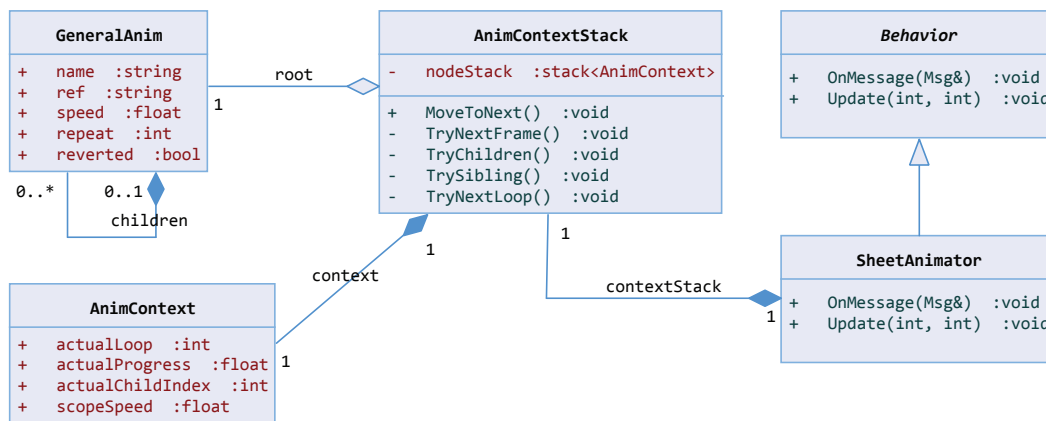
GeneralAnim

+ name :string
+ ref :string
+ speed :float
+ repeat :int
+ reverted :bool

0..*

0..1

children

root

1

AnimContextStack

- nodeStack :stack<AnimContext>

+ MoveToNext() :void
- TryNextFrame() :void
- TryChildren() :void
- TrySibling() :void
- TryNextLoop() :void

1

1

context

Behavior

+ OnMessage(Msg&) :void
+ Update(int, int) :voi

contextStack

1

SheetAnimator

+ OnMessage(Msg&) :void
+ Update(int, int) :voi

AnimContext

+ actualLoop :int
+ actualProgress :float
+ actualChildIndex :int
+ scopeSpeed :float

1